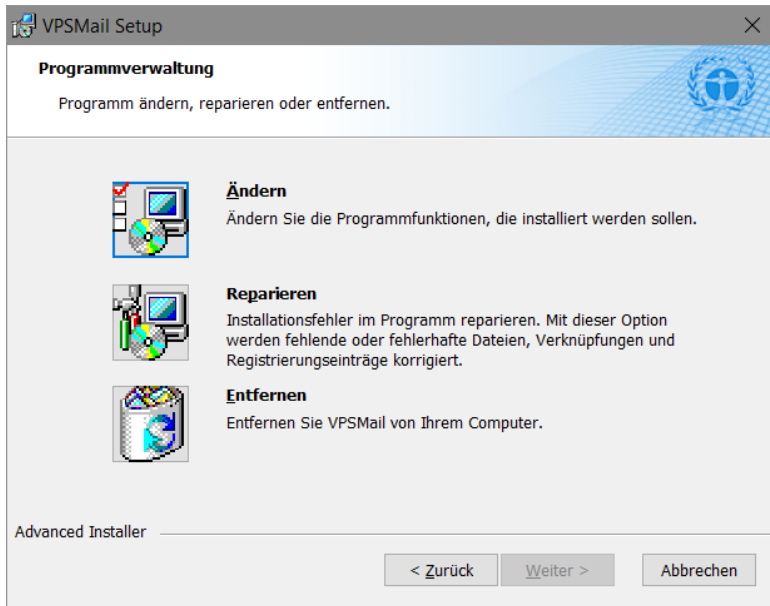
VPSMail Setup

Programmverwaltung

Programm ändern, reparieren oder entfernen.

Ändern

Ändern Sie die Programmfunktionen, die installiert werden sollen.

Reparieren

Installationsfehler im Programm reparieren. Mit dieser Option werden fehlende oder fehlerhafte Dateien, Verknüpfungen und Registrierungseinträge korrigiert.

Entfernen

Entfernen Sie VPSMail von Ihrem Computer.

Advanced Installer

< Zurück

Weiter >

Abbrechen